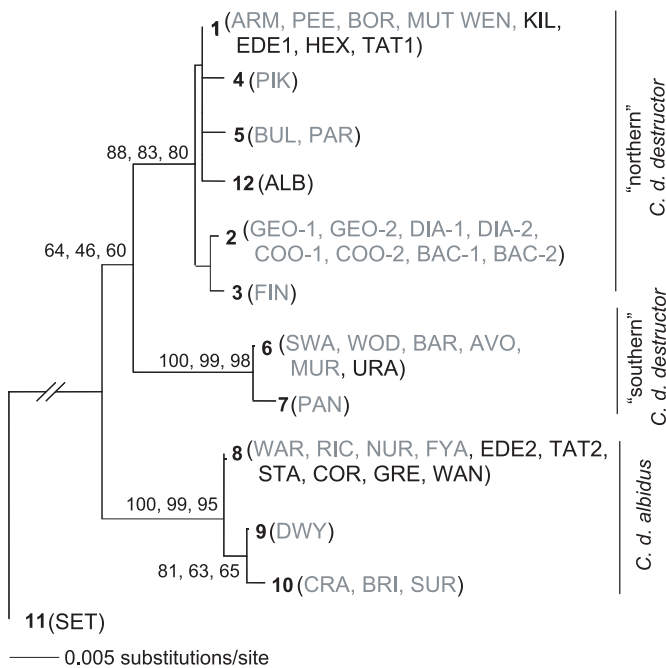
1 (ARM, PEE, BOR, MUT WEN, KIL, EDE1, HEX, TAT1)

4 (PIK)

5 (BUL, PAR)

88, 83, 80

12 (ALB)

2 (GEO-1, GEO-2, DIA-1, DIA-2, COO-1, COO-2, BAC-1, BAC-2)

64, 46, 60

3 (FIN)

"northern" C. d. destructor

6 (SWA, WOD, BAR, AVO, MUR, URA)

100, 99, 98

7 (PAN)

"southern" C. d. destructor

8 (WAR, RIC, NUR, FYA, EDE2, TAT2, STA, COR, GRE, WAN)

100, 99, 95

9 (DWY)

81, 63, 65

10 (CRA, BRI, SUR)

C. d. albidus

11 (SET)

0.005 substitutions/site